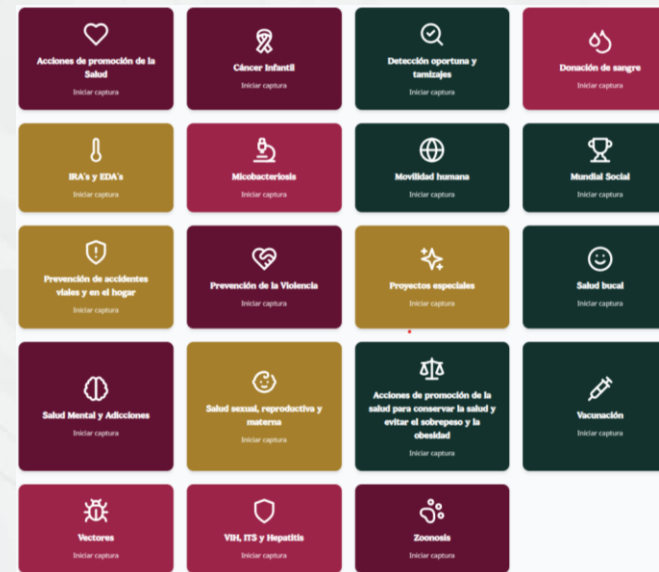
Acciones de promoción de la Salud
Iniciar captura

Cáncer Infantil
Iniciar captura

Detección oportuna y tamizajes
Iniciar captura

Donación de sangre
Iniciar captura

IRA's y EDA's
Iniciar captura

Micobacteriosis
Iniciar captura

Movilidad humana
Iniciar captura

Mundial Social
Iniciar captura

Prevención de accidentes viales y en el hogar
Iniciar captura

Prevención de la Violencia
Iniciar captura

Proyectos especiales
Iniciar captura

Salud bucal
Iniciar captura

Salud Mental y Adicciones
Iniciar captura

Salud sexual, reproductiva y materna
Iniciar captura

Acciones de promoción de la salud para conservar la salud y evitar el sobrepeso y la obesidad
Iniciar captura

Vacunación
Iniciar captura

Vectores
Iniciar captura

VIH, ITS y Hepatitis
Iniciar captura

Zoonosis
Iniciar captura